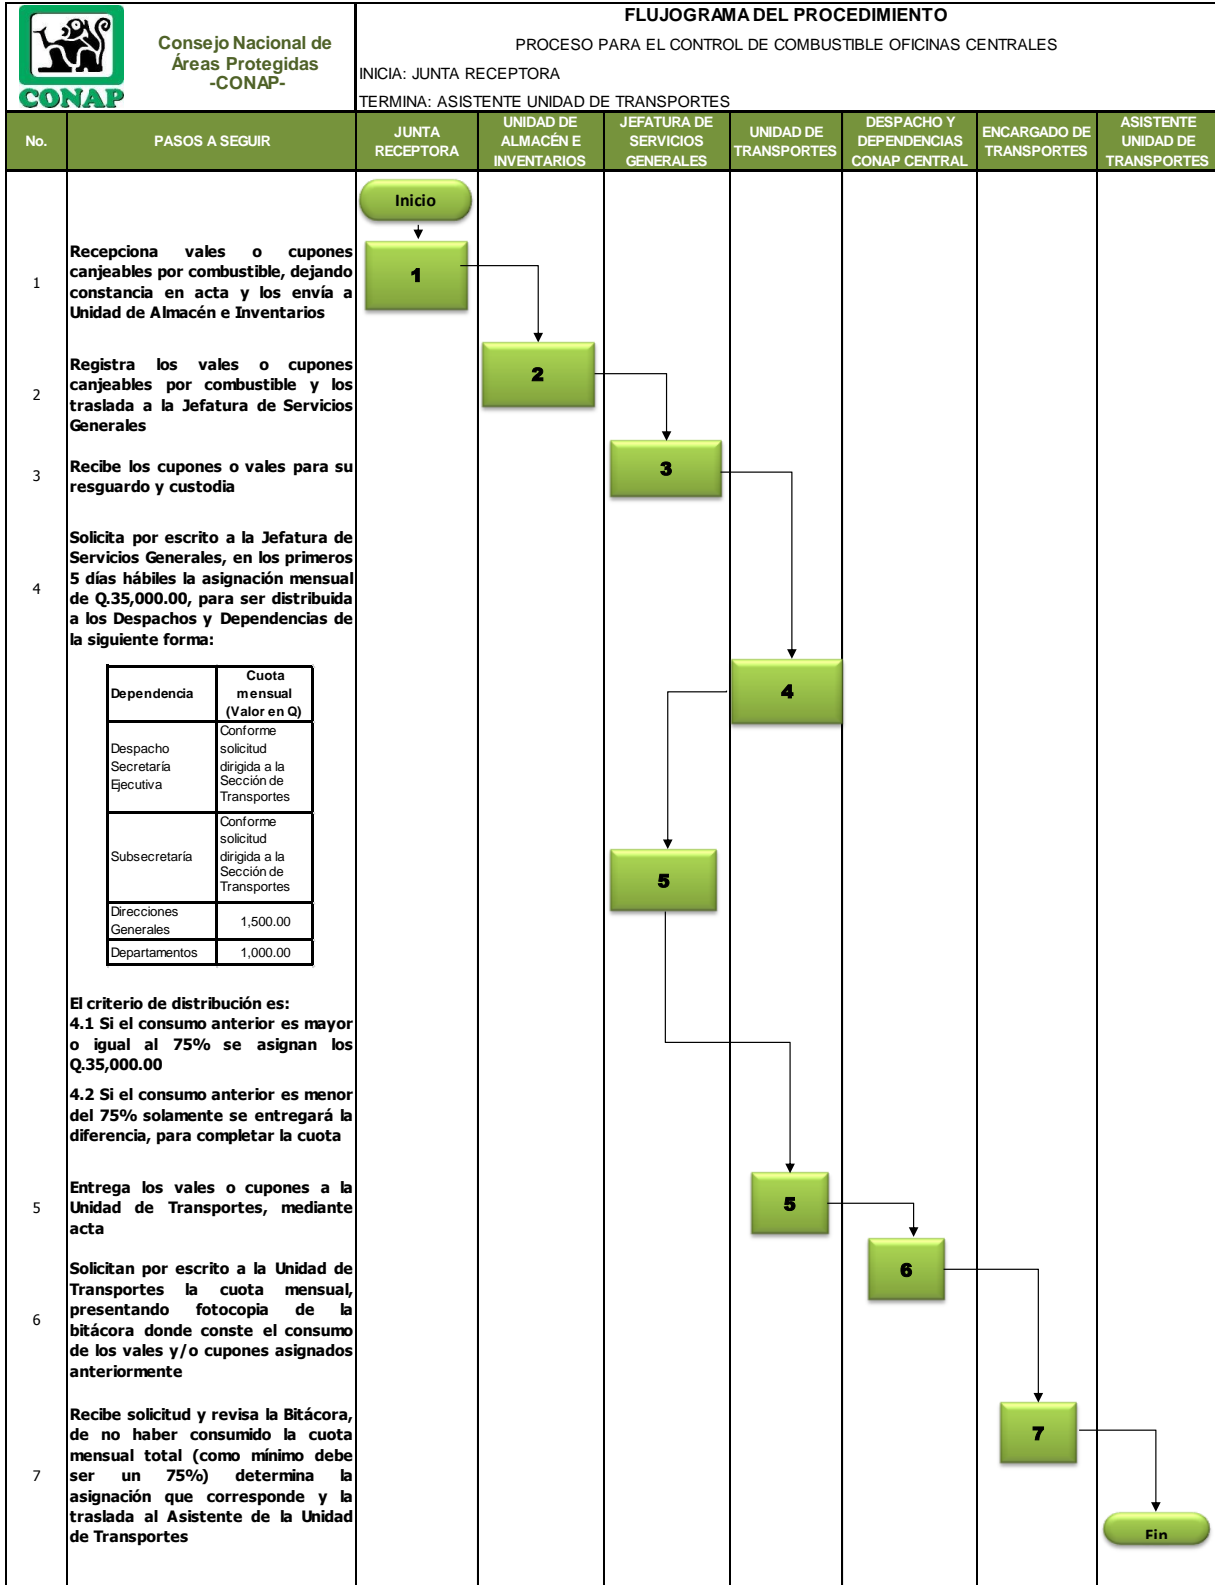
CONAP

Consejo Nacional de Áreas Protegidas -CONAP-

FLUJOGRAMA DEL PROCEDIMIENTO

PROCESO PARA EL CONTROL DE COMBUSTIBLE OFICINAS CENTRALES

INICIA: JUNTA RECEPTORA

TERMINA: ASISTENTE UNIDAD DE TRANSPORTES

| No. | PASOS A SEGUIR | JUNTA RECEPTORA | UNIDAD DE ALMACÉN E INVENTARIOS | JEFATURA DE SERVICIOS GENERALES | UNIDAD DE TRANSPORTES | DESPACHO Y DEPENDENCIAS CONAP CENTRAL | ENCARGADO DE TRANSPORTES | ASISTENTE UNIDAD DE TRANSPORTES |
|---|---|---|---|---|---|---|---|---|

Inicio

1 Recepciona vales o cupones canjeables por combustible, dejando constancia en acta y los envía a Unidad de Almacén e Inventarios

1

2 Registra los vales o cupones canjeables por combustible y los traslada a la Jefatura de Servicios Generales

2

3 Recibe los cupones o vales para su resguardo y custodia

3

4 Solicita por escrito a la Jefatura de Servicios Generales, en los primeros 5 días hábiles la asignación mensual de Q.35,000.00, para ser distribuida a los Despachos y Dependencias de la siguiente forma:

| Dependencia | Cuota mensual (Valor en Q) |
|---|---|
| Despacho Secretaría Ejecutiva | Conforme solicitud dirigida a la Sección de Transportes |
| Subsecretaría | Conforme solicitud dirigida a la Sección de Transportes |
| Direcciones Generales | 1,500.00 |
| Departamentos | 1,000.00 |

El criterio de distribución es:
4.1 Si el consumo anterior es mayor o igual al 75% se asignan los Q.35,000.00
4.2 Si el consumo anterior es menor del 75% solamente se entregará la diferencia, para completar la cuota

4

5

5 Entrega los vales o cupones a la Unidad de Transportes, mediante acta

5

6 Solicitan por escrito a la Unidad de Transportes la cuota mensual, presentando fotocopia de la bitácora donde conste el consumo de los vales y/o cupones asignados anteriormente

6

7 Recibe solicitud y revisa la Bitácora, de no haber consumido la cuota mensual total (como mínimo debe ser un 75%) determina la asignación que corresponde y la traslada al Asistente de la Unidad de Transportes

7

Fin